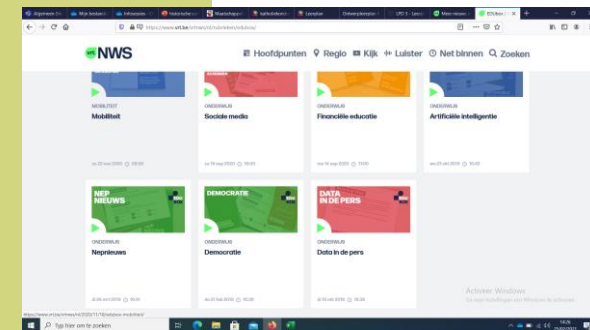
NWS

Hoofdpunten Regio Kijk Luister Net binnen Zoeken

MOBILITEIT
Mobiliteit

ONDERWIJS
Sociale media

ONDERWIJS
Financiële educatie

ONDERWIJS
Artificiële intelligentie

NEP NIEUWS
ONDERWIJS
Nepnieuws

DEMOCRATIE
ONDERWIJS
Democratie

DATA IN DE PERS
ONDERWIJS
Data in de pers

Activeer Windows

Typ hier om te zoeken